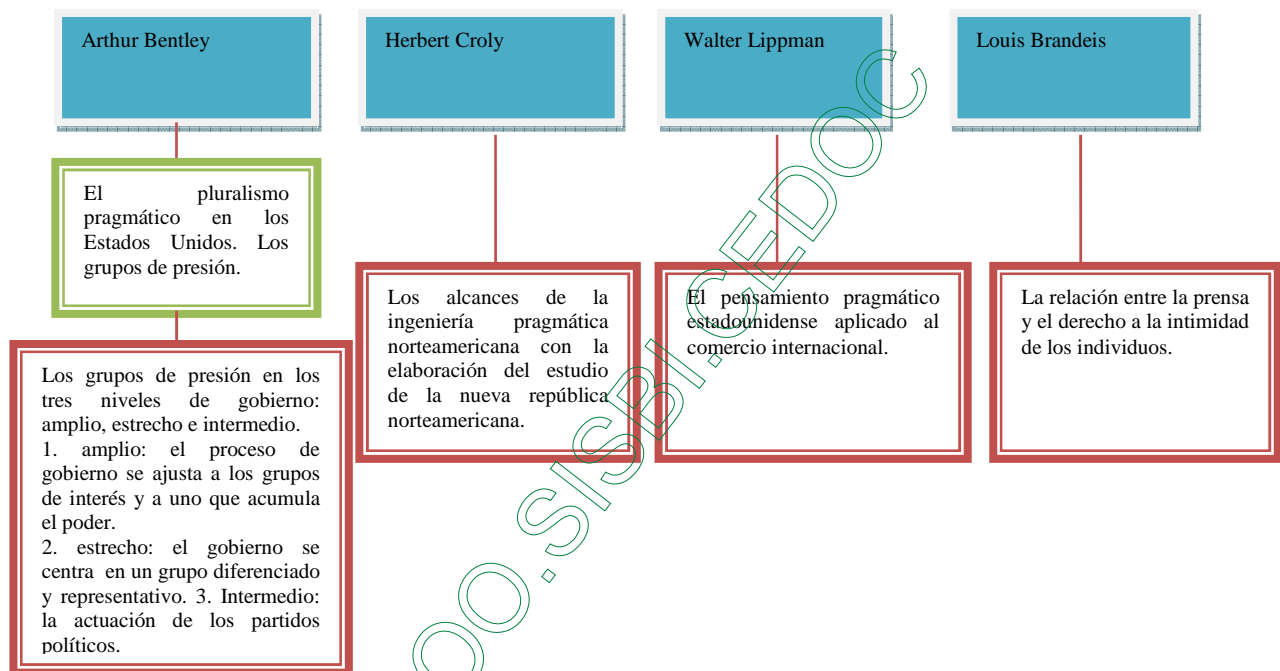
Arthur Bentley

Herbert Croly

Walter Lippman

Louis Brandeis

El pluralismo pragmático en los Estados Unidos. Los grupos de presión.

Los grupos de presión en los tres niveles de gobierno: amplio, estrecho e intermedio.
1. amplio: el proceso de gobierno se ajusta a los grupos de interés y a uno que acumula el poder.
2. estrecho: el gobierno se centra en un grupo diferenciado y representativo. 3. Intermedio: la actuación de los partidos políticos.

Los alcances de la ingeniería pragmática norteamericana con la elaboración del estudio de la nueva república norteamericana.

El pensamiento pragmático estadounidense aplicado al comercio internacional.

La relación entre la prensa y el derecho a la intimidad de los individuos.

DGB.SISBI.CEDOC